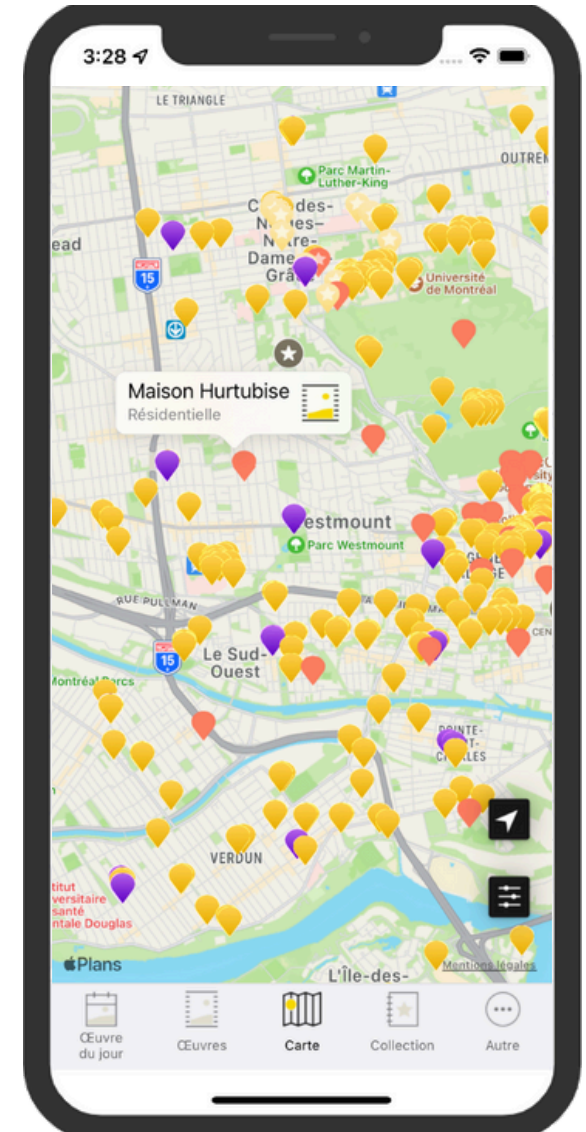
3:28

LE TRIANGLE

OUTREM

Parc Martin-Luther-King

Côte-des-Neiges–Notre-Dame-de-Grâce

ead

15

Université de Montréal

Maison Hurtubise
Résidentielle

Westmount

Parc Westmount

RUE PULLMAN

15

Le Sud-Ouest

Montréal Parcs

POINTE-SAINT-CHARLES

VERDUN

Institut universitaire en santé mentale Douglas

Plans

L'Île-des-

Mentions légales

Œuvre du jour

Œuvres

Carte

Collection

Autre